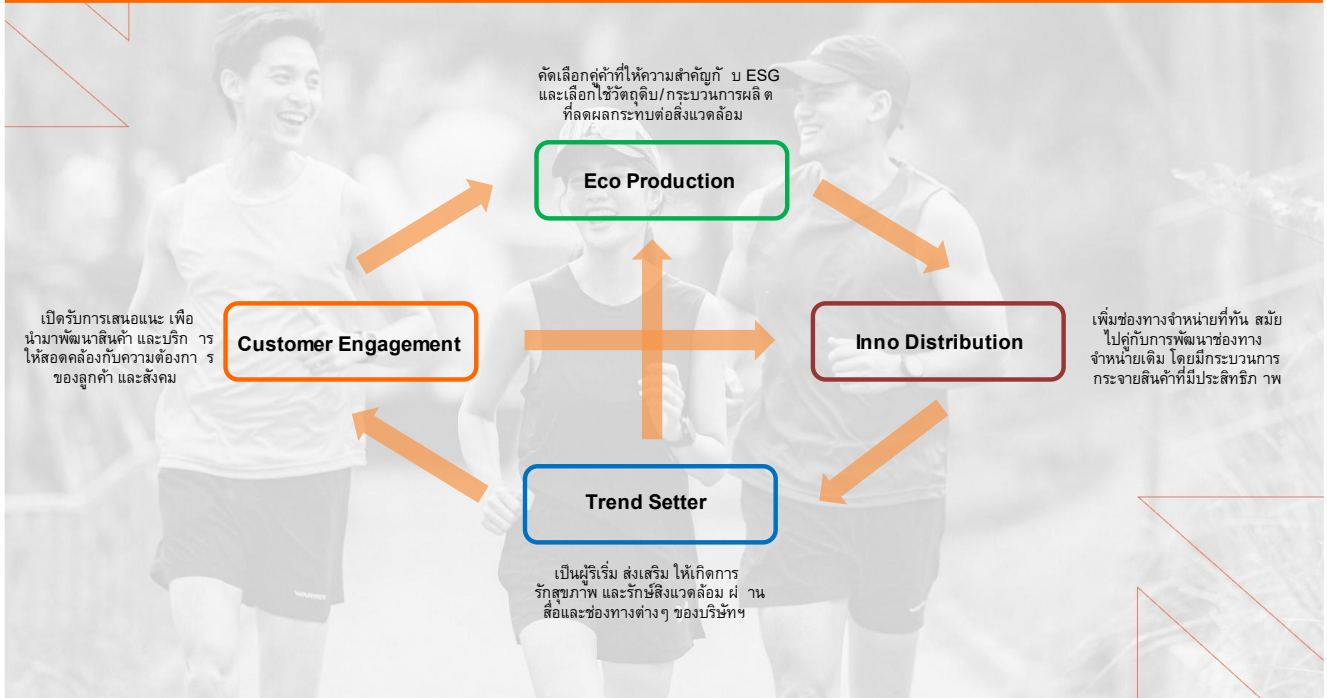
คัดเลือกคู่ค้าที่ให้ความสำคัญกั บ ESG และเลือกใช้วัตถุดิบ/กระบวนการผลิ ต ที่ลดผลกระทบต่อสิ่งแวดล้อม

Eco Production

เปิดรับการเสนอแนะ เพื่อ นำมาพัฒนาสินค้า และบริก าร ให้สอดคล้องกับความต้องกา ร ของลูกค้า และสังคม

Customer Engagement

Inno Distribution

เพิ่มช่องทางจำหน่ายที่ทัน สมัย ไปคู่กับการพัฒนาช่องทาง จำหน่ายเดิม โดยมีกระบวนการ กระจายสินค้าที่มีประสิทธิภ าพ

Trend Setter

เป็นผู้ริเริ่ม ส่งเสริม ให้เกิดการ รักสุขภาพ และรักษ์สิ่งแวดล้อม ผ่ าน สื่อและช่องทางต่างๆ ของบริษัทฯ